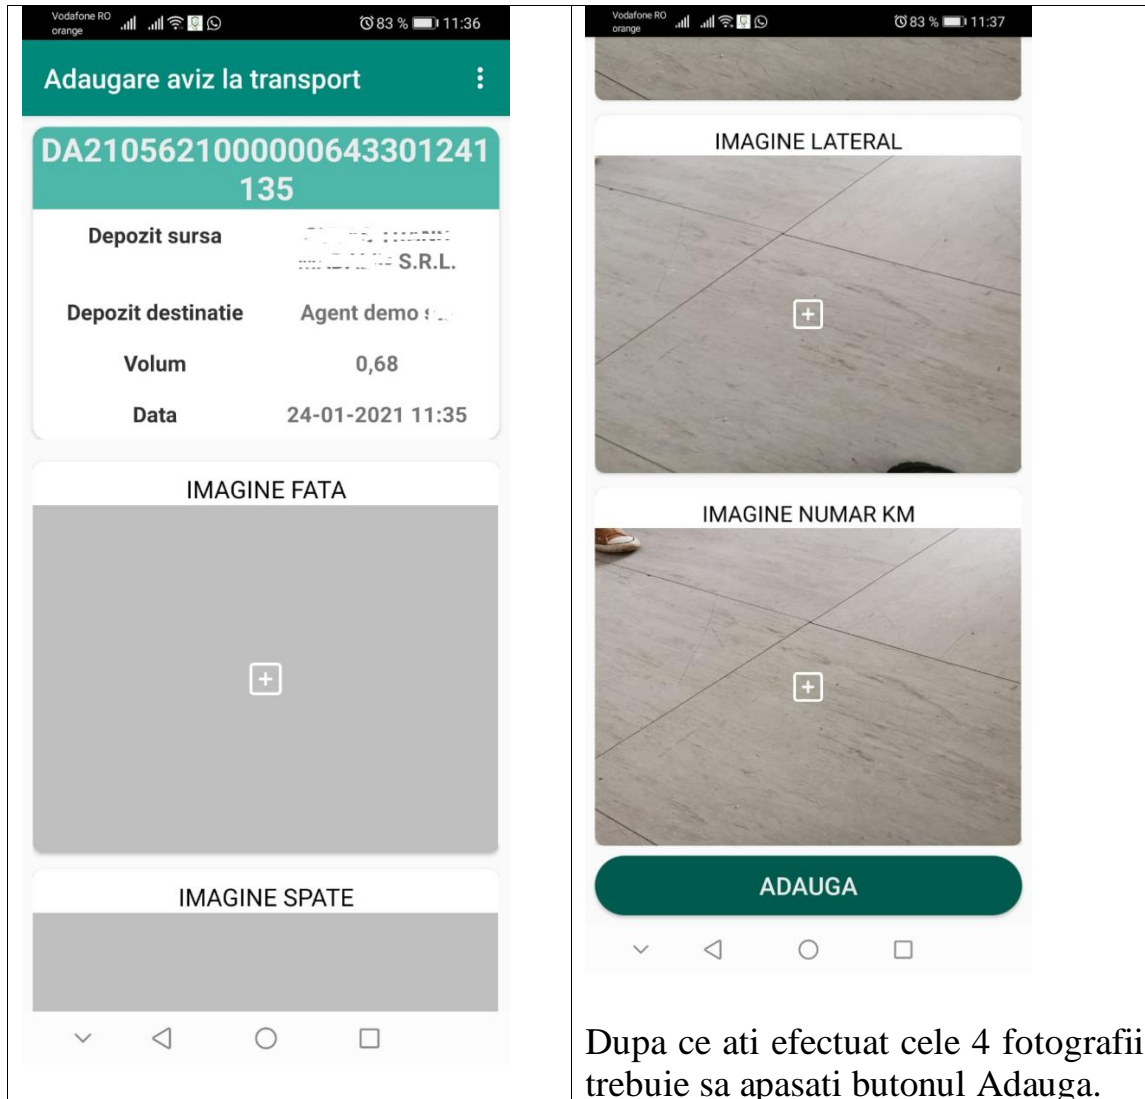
Vodafone RO orange
83 % 11:36

Adaugare aviz la transport

DA21056210000006433012411 35

Depozit sursa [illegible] S.R.L.

Depozit destinatie Agent demo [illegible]

Volum 0,68

Data 24-01-2021 11:35

IMAGINE FATA

IMAGINE SPATE

Vodafone RO orange
83 % 11:37

IMAGINE LATERAL

IMAGINE NUMAR KM

ADAUGA

Dupa ce ati efectuat cele 4 fotografii trebuie sa apasati butonul Adauga.